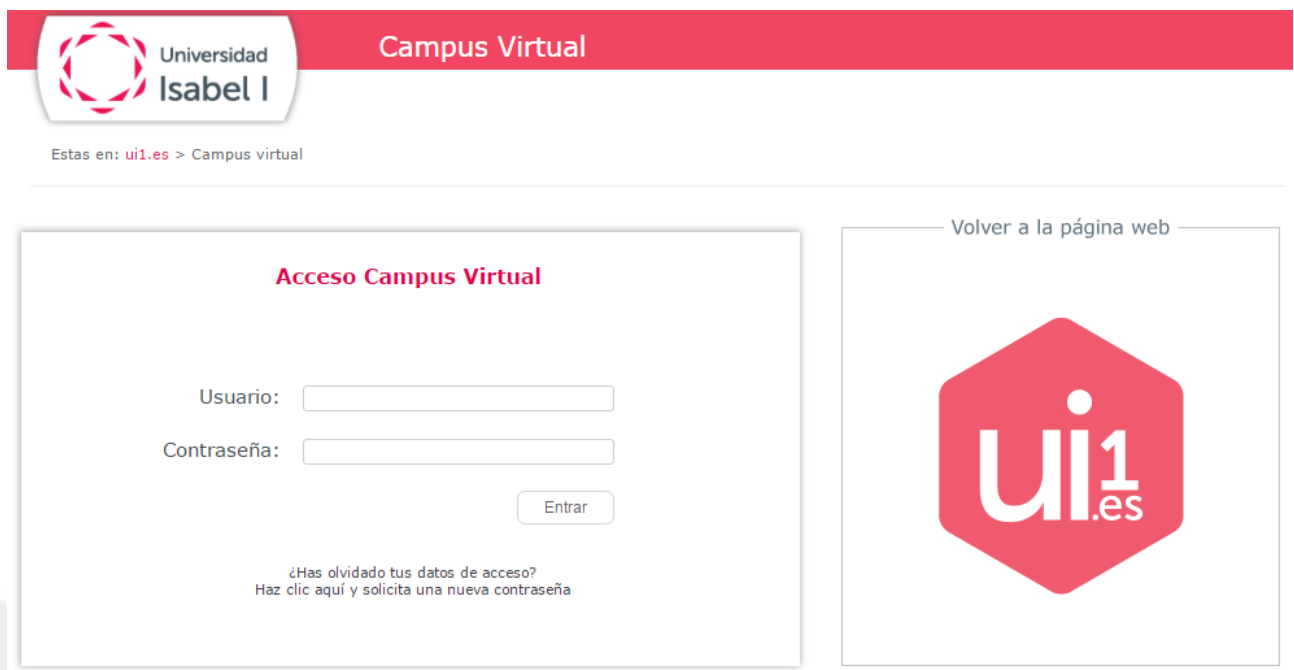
Universidad Isabel I

Campus Virtual

Estas en: ui1.es > Campus virtual

Acceso Campus Virtual

Usuario:

Contraseña:

Entrar

¿Has olvidado tus datos de acceso?
Haz clic aquí y solicita una nueva contraseña

Volver a la página web

ui1.es